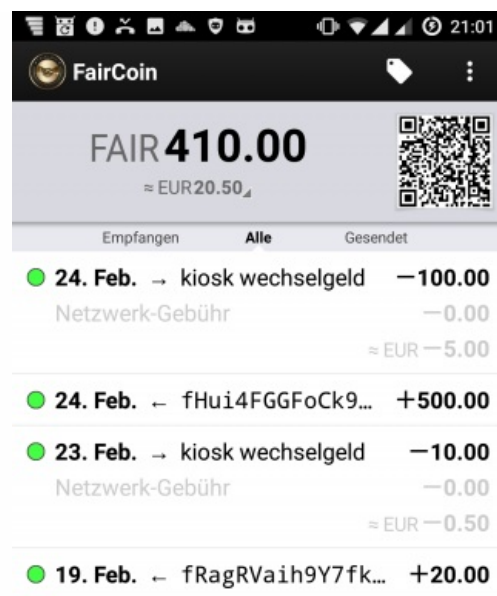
21:01

FairCoin

FAIR 410.00
≈ EUR 20.50

Empfangen Alle Gesendet

24. Feb. → kiosk wechselgeld −100.00
Netzwerk-Gebühr −0.00
≈ EUR −5.00

24. Feb. ← fHui4FGGFoCk9... +500.00

23. Feb. → kiosk wechselgeld −10.00
Netzwerk-Gebühr −0.00
≈ EUR −0.50

19. Feb. ← fRagRVaih9Y7fk... +20.00